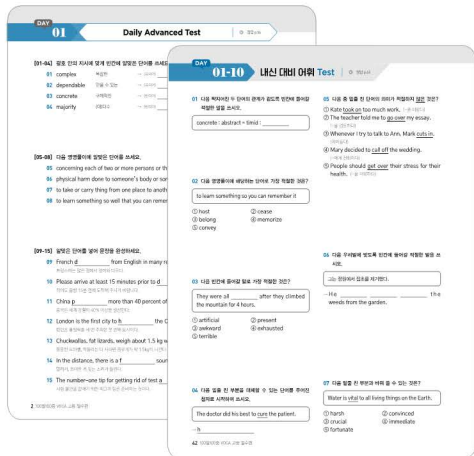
DAY 01

Daily Advanced Test

[01-04] 앞의 단어와 관계가 같도록 빈칸에 알맞은 단어를 쓰시오.

01 complex 복잡한 → 
02 dependable 믿을 수 있는 → 
03 concrete 구체적인 → 
04 majority 대다수 → 

[05-08] 다음 영영풀이에 알맞은 단어를 쓰시오.

05 concerning each of two or more persons or th
06 physical harm done to someone's body or som
07 to take or carry thing from one place to anoth
08 to learn something so well that you can remem

[09-15] 알맞은 단어를 넣어 문장을 완성하시오.

09 French d________ from English in many re
10 Please arrive at least 15 minutes prior to d________
11 China p________ more than 40 percent of
12 London is the first city to h________ the C
13 Chuckwallas, fat lizards, weigh about 1.5 kg w
14 In the distance, there is a f________ soun
15 The number-one tip for getting rid of test a

2

DAY 01-10 내신 대비 어휘 Test

01 다음 짝지어진 두 단어의 관계가 같도록 빈칸에 알맞은 단어를 쓰시오.

concrete : abstract = timid : ________

02 다음 영영풀이에 해당하는 단어로 가장 적절한 것은?

to learn something so you can remember it

① host ② cease
③ belong ④ memorize
⑤ convey

03 다음 빈칸에 들어갈 말로 가장 적절한 것은?

They were all ________ after they climbed the mountain for 4 hours.

① artificial ② present
③ awkward ④ exhausted
⑤ terrible

04 다음 밑줄 친 부분을 대체할 수 있는 단어를 주어진 철자로 시작하여 쓰시오.

The doctor did his best to cure the patient.

→ h________

42

05 다음 중 밑줄 친 단어의 의미가 적절하지 않은 것은?

① Kate took on too much work.
② The teacher told me to go over my essay.
③ Whenever I try to talk to Ann, Mark cuts in.
④ Mary decided to call off the wedding.
⑤ People should get over their stress for their health.

06 다음 우리말에 맞도록 빈칸에 들어갈 적절한 말을 쓰시오.

그는 정원에서 잡초를 제거했다.

→ He ________ ________ ________ the weeds from the garden.

07 다음 밑줄 친 부분과 바꿔 쓸 수 있는 것은?

Water is vital to all living things on the Earth.

① harsh ② convinced
③ crucial ④ immediate
⑤ fortunate